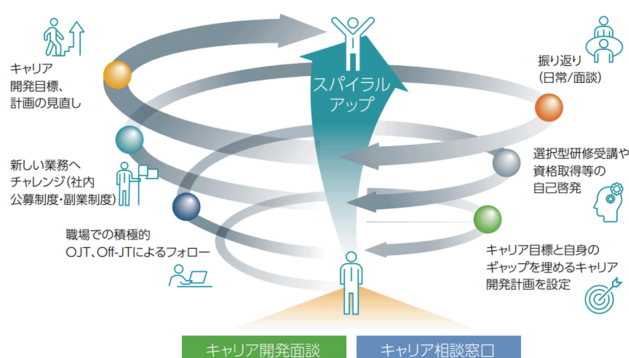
キャリア開発目標、計画の見直し

振り返り
(日常/面談)

スパイラルアップ

新しい業務へチャレンジ(社内公募制度・副業制度)

選択型研修受講や資格取得等の自己啓発

職場での積極的OJT、Off-JTによるフォロー

キャリア目標と自身のギャップを埋めるキャリア開発計画を設定

キャリア開発面談

キャリア相談窓口